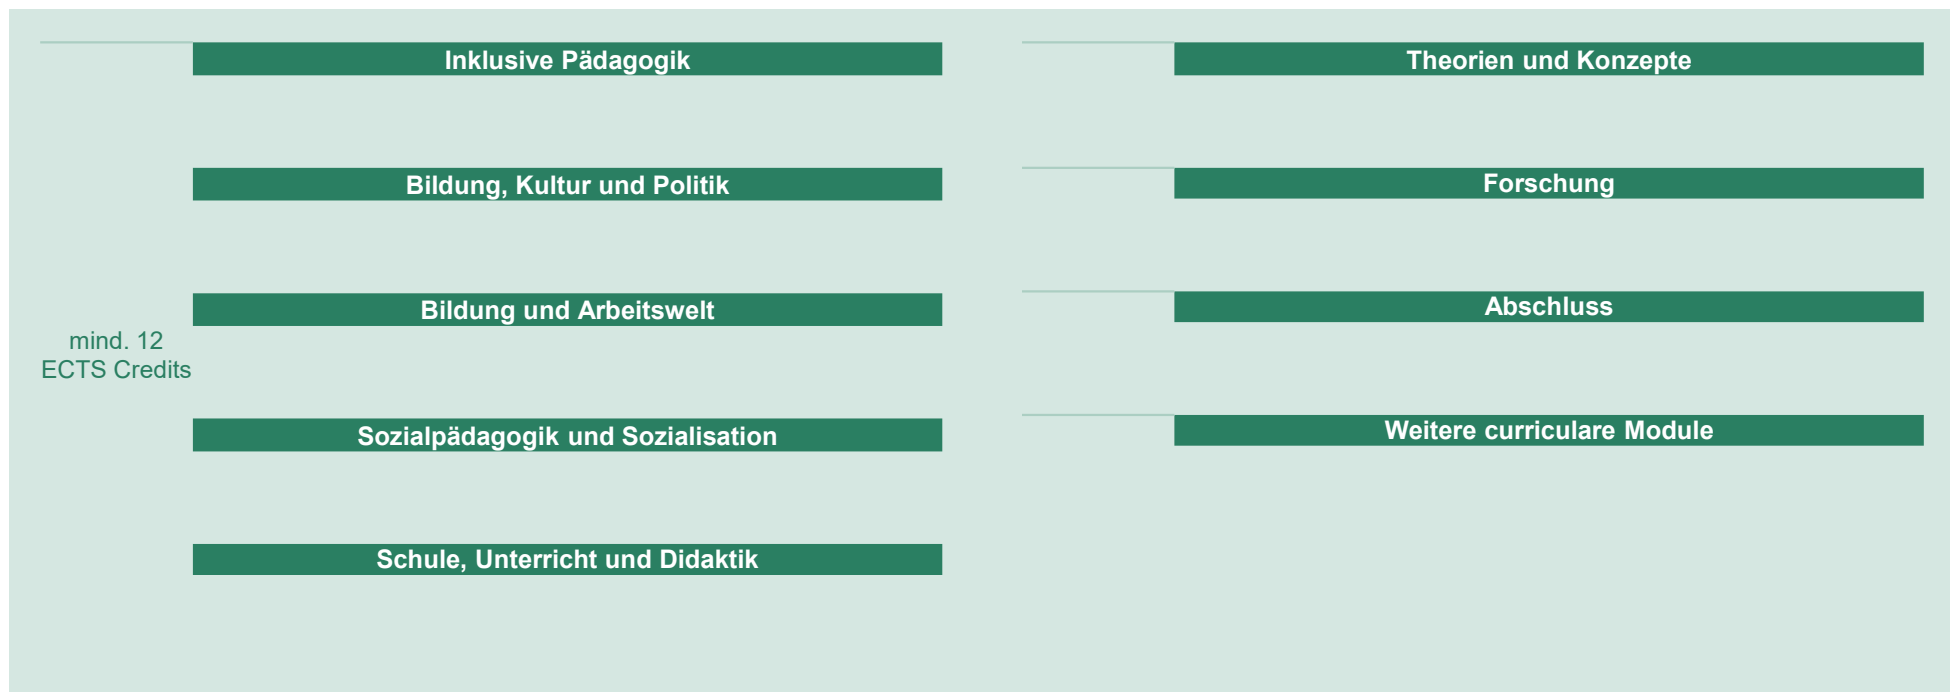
Inklusive Pädagogik

Bildung, Kultur und Politik

Bildung und Arbeitswelt

mind. 12
ECTS Credits

Sozialpädagogik und Sozialisation

Schule, Unterricht und Didaktik

Theorien und Konzepte

Forschung

Abschluss

Weitere curriculare Module